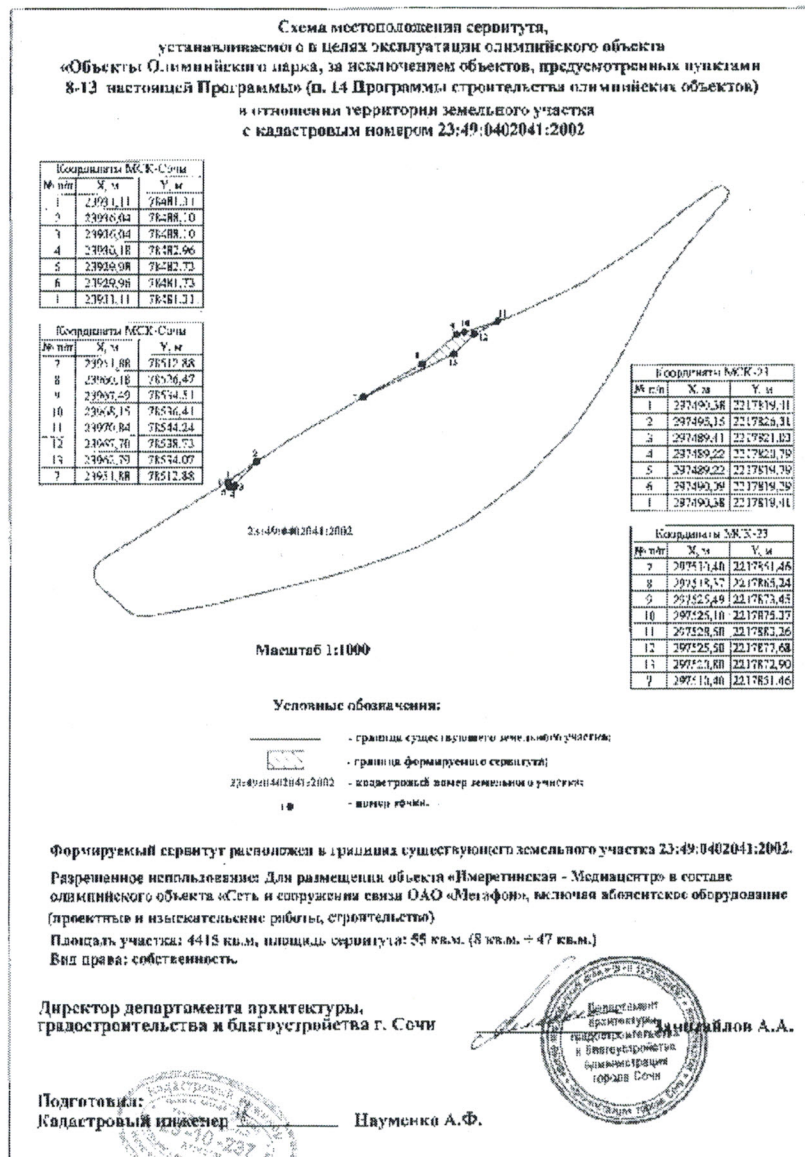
Схема местоположения сервитута,
устанавливаемого в целях эксплуатации олимпийского объекта
«Объекты Олимпийского парка, за исключением объектов, предусмотренных пунктами 8-13 настоящей Программы» (п. 14 Программы строительства олимпийских объектов)
в отношении территории земельного участка
с кадастровым номером 23:49:0402041:2002

Координаты МСК-Сочи

| № п/п | X, м | Y, м |
|---|---|---|
| 1 | 23931,11 | 78481,31 |
| 2 | 23936,04 | 78488,10 |
| 3 | 23936,04 | 78488,10 |
| 4 | 23930,18 | 78482,96 |
| 5 | 23929,98 | 78482,73 |
| 6 | 23929,98 | 78481,73 |
| 1 | 23931,11 | 78481,31 |

Координаты МСК-Сочи

| № п/п | X, м | Y, м |
|---|---|---|
| 7 | 23951,88 | 78512,88 |
| 8 | 23960,18 | 78526,47 |
| 9 | 23967,49 | 78534,51 |
| 10 | 23968,15 | 78536,41 |
| 11 | 23970,84 | 78544,24 |
| 12 | 23967,70 | 78538,73 |
| 13 | 23965,79 | 78534,07 |
| 7 | 23951,88 | 78512,88 |

Координаты МСК-23

| № п/п | X, м | Y, м |
|---|---|---|
| 1 | 297490,58 | 2217819,11 |
| 2 | 297495,15 | 2217826,31 |
| 3 | 297489,11 | 2217821,03 |
| 4 | 297489,22 | 2217820,79 |
| 5 | 297489,22 | 2217819,79 |
| 6 | 297490,29 | 2217819,39 |
| 1 | 297490,58 | 2217819,11 |

Координаты МСК-23

| № п/п | X, м | Y, м |
|---|---|---|
| 7 | 297510,40 | 2217851,46 |
| 8 | 297518,57 | 2217865,24 |
| 9 | 297525,49 | 2217873,45 |
| 10 | 297525,10 | 2217875,37 |
| 11 | 297528,50 | 2217883,26 |
| 12 | 297525,50 | 2217877,68 |
| 13 | 297523,80 | 2217872,90 |
| 7 | 297510,40 | 2217851,46 |

1 2 3 4 5 6 7 8 9 10 11 12 13

23:49:0402041:2002

Масштаб 1:1000

Условные обозначения:

- граница существующего земельного участка;
- граница формируемого сервитута;
23:49:0402041:2002 - кадастровый номер земельного участка;
1 - номер точки.

Формируемый сервитут расположен в границах существующего земельного участка 23:49:0402041:2002.

Разрешенное использование: Для размещения объекта «Имеретинская - Медиацентр» в составе олимпийского объекта «Сеть и сооружения связи ОАО «Мегафон», включая абонентское оборудование (проектные и изыскательские работы, строительство)

Площадь участка: 4418 кв.м, площадь сервитута: 55 кв.м. (8 кв.м. + 47 кв.м.)
Вид права: собственность.

Директор департамента архитектуры, градостроительства и благоустройства г. Сочи Михайлов А.А.

Департамент архитектуры, градостроительства и благоустройства администрации города Сочи

Подготовил:
Кадастровый инженер Науменко А.Ф.